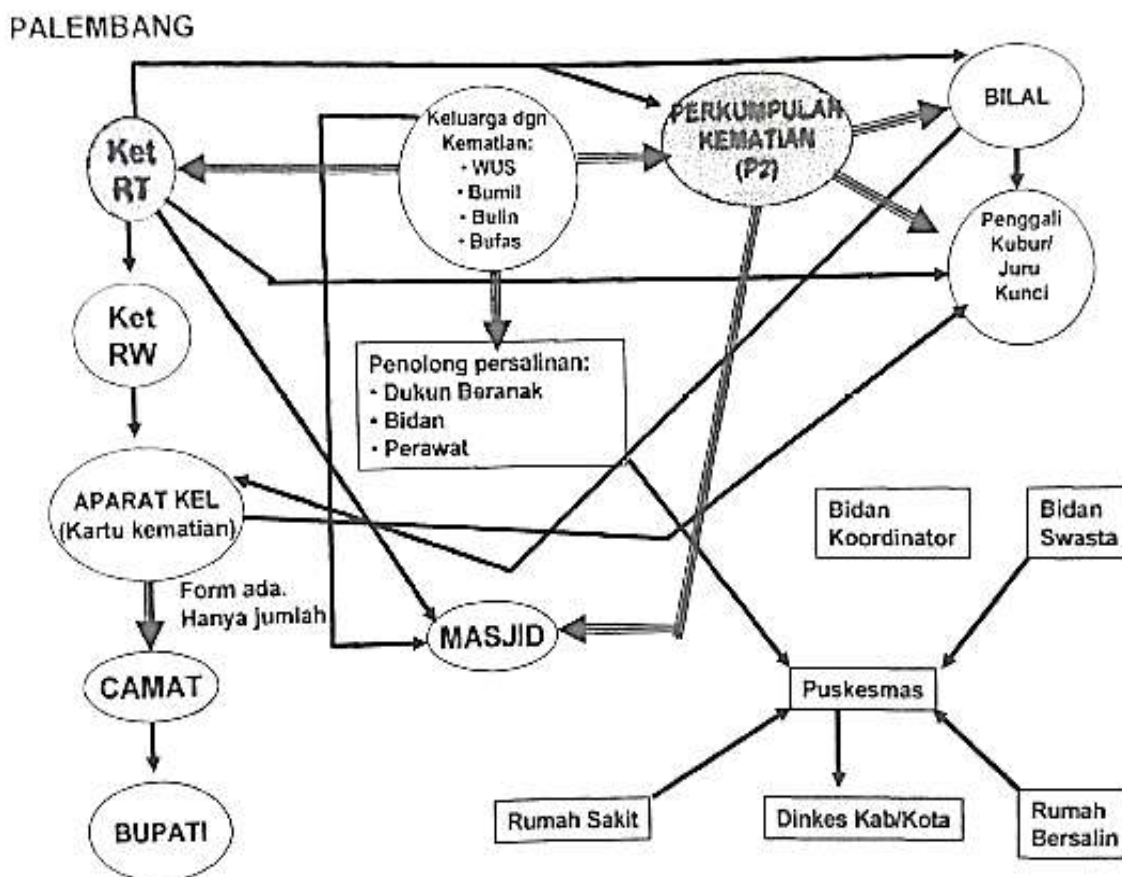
PALEMBANG

Ket RT

Keluarga dgn Kematian:
• WUS
• Bumil
• Bulin
• Bufas

PERKUMPULAN KEMATIAN (P2)

BILAL

Penggali Kubur/ Juru Kunci

Ket RW

Penolong persalinan:
• Dukun Beranak
• Bidan
• Perawat

APARAT KEL (Kartu kematian)

Bidan Koordinator

Bidan Swasta

Form ada. Hanya jumlah

MASJID

CAMAT

Puskesmas

BUPATI

Rumah Sakit

Dinkes Kab/Kota

Rumah Bersalin